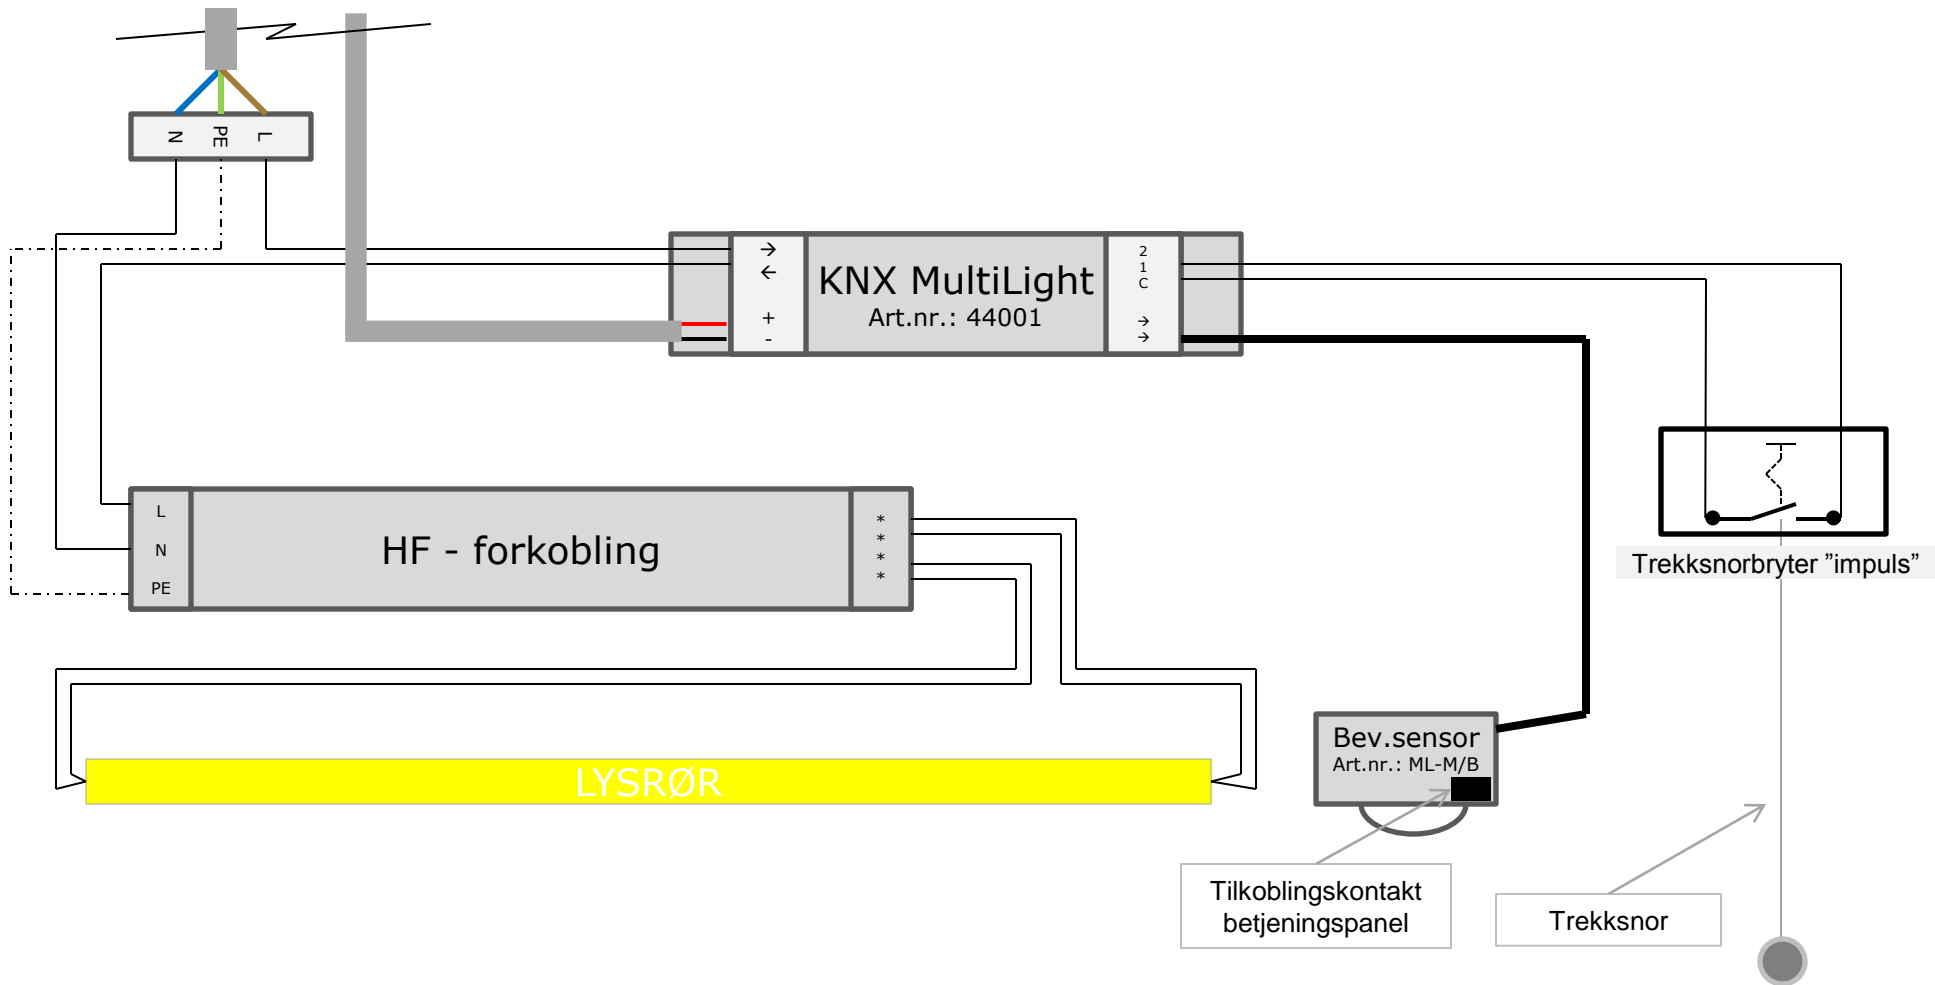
N PE L

→
←
+
-

KNX MultiLight
Art.nr.: 44001

2
1
C
→
→

L
N
PE

HF - forkobling

*
*
*
*

Trekksnorbryter ”impuls”

LYSRØR

Bev.sensor
Art.nr.: ML-M/B

Tilkoblingskontakt betjeningspanel

Trekksnor